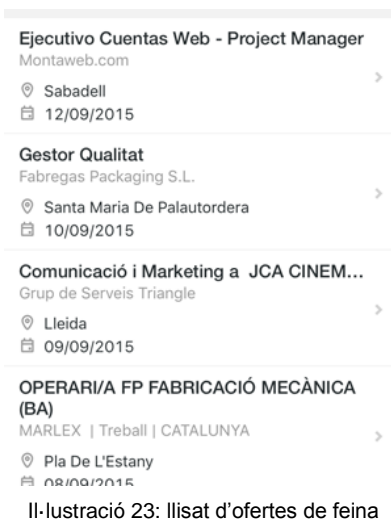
Ejecutivo Cuentas Web - Project Manager
Montaweb.com
Sabadell
12/09/2015

Gestor Qualitat
Fabregas Packaging S.L.
Santa Maria De Palautordera
10/09/2015

Comunicació i Marketing a JCA CINEM...
Grup de Serveis Triangle
Lleida
09/09/2015

OPERARI/A FP FABRICACIÓ MECÀNICA (BA)
MARLEX | Treball | CATALUNYA
Pla De L'Estany
08/09/2015

Il·lustració 23: llisat d'ofertes de feina